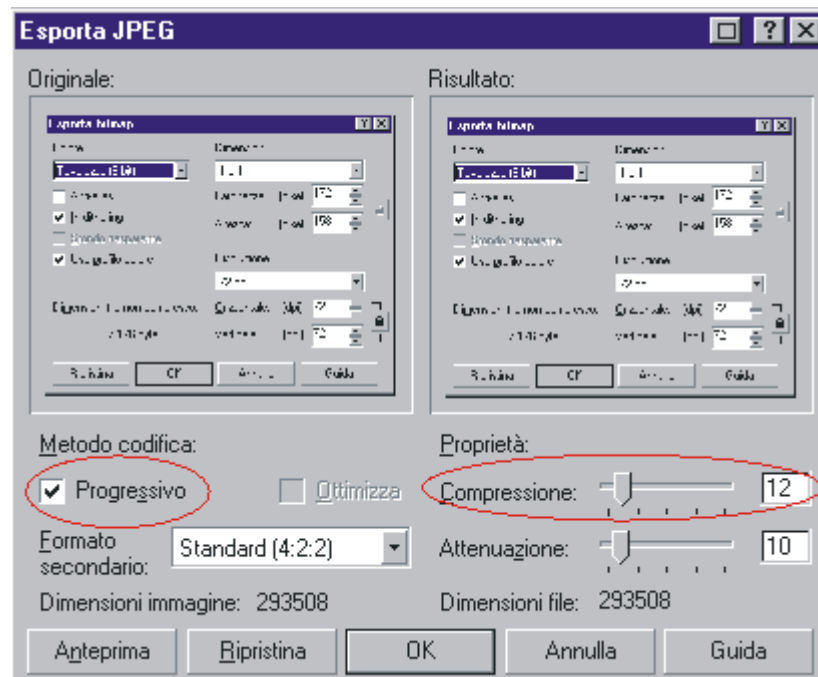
Esporta JPEG

Originale:

Esporta bitmap
Ripristina OK Annulla Guida

Risultato:

Esporta bitmap
Ripristina OK Annulla Guida

Metodo codifica:

Progressivo

Ottimizza

Formato secondario: Standard (4:2:2)

Dimensioni immagine: 293508

Proprietà:

Compressione: 12

Attenuazione: 10

Dimensioni file: 293508

Anteprima Ripristina OK Annulla Guida